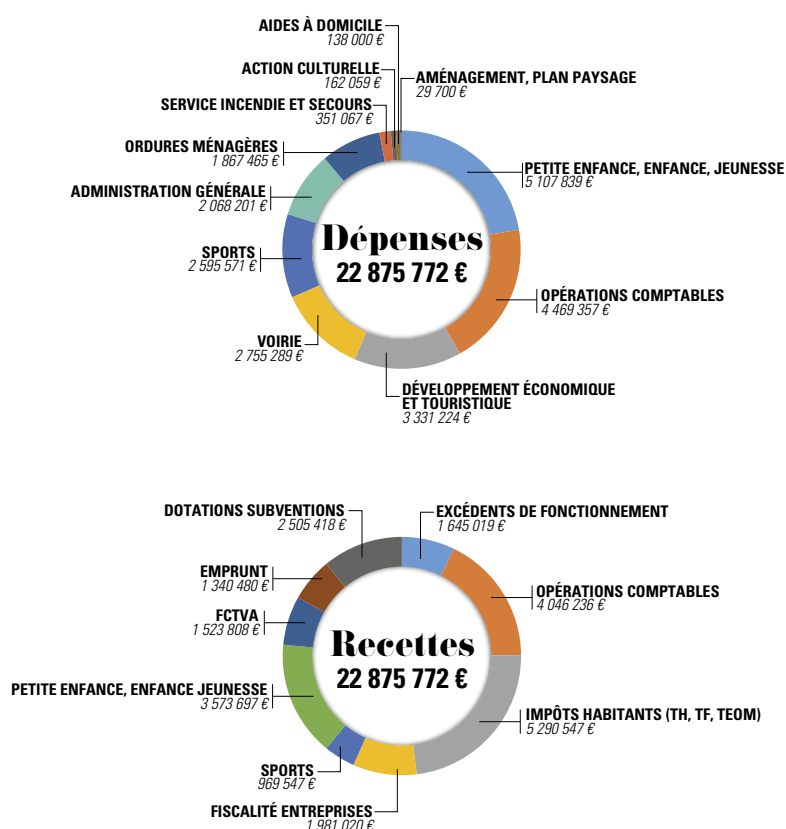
AIDES À DOMICILE
138 000 €

ACTION CULTURELLE
162 059 €

AMÉNAGEMENT, PLAN PAYSAGE
29 700 €

SERVICE INCENDIE ET SECOURS
351 067 €

ORDURES MÉNAGÈRES
1 867 465 €

PETITE ENFANCE, ENFANCE, JEUNESSE
5 107 839 €

ADMINISTRATION GÉNÉRALE
2 068 201 €

Dépenses
22 875 772 €

SPORTS
2 595 571 €

OPÉRATIONS COMPTABLES
4 469 357 €

VOIRIE
2 755 289 €

DÉVELOPPEMENT ÉCONOMIQUE ET TOURISTIQUE
3 331 224 €

DOTATIONS SUBVENTIONS
2 505 418 €

EXCÉDENTS DE FONCTIONNEMENT
1 645 019 €

EMPRUNT
1 340 480 €

OPÉRATIONS COMPTABLES
4 046 236 €

FCTVA
1 523 808 €

Recettes
22 875 772 €

PETITE ENFANCE, ENFANCE JEUNESSE
3 573 697 €

IMPÔTS HABITANTS (TH, TF, TEOM)
5 290 547 €

SPORTS
969 547 €

FISCALITÉ ENTREPRISES
1 981 020 €